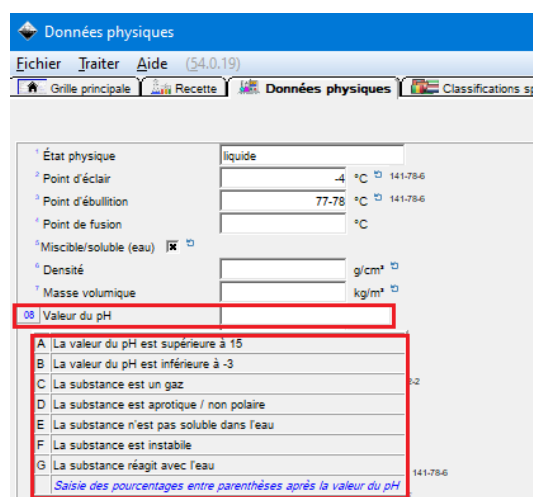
Données physiques

Fichier Traiter Aide (54.0.19)

Grille principale | Recette | Données physiques | Classifications s

¹ État physique liquide
² Point d'éclair -4 °C 141-78-6
³ Point d'ébullition 77-78 °C 141-78-6
⁴ Point de fusion °C
⁵ Miscible/soluble (eau) ☒
⁶ Densité g/cm³
⁷ Masse volumique kg/m³
08 Valeur du pH

| | |
|---|---|
| A | La valeur du pH est supérieure à 15 |
| B | La valeur du pH est inférieure à -3 |
| C | La substance est un gaz |
| D | La substance est aprotique / non polaire |
| E | La substance n'est pas soluble dans l'eau |
| F | La substance est instabile |
| G | La substance réagit avec l'eau |
| | Saisie des pourcentages entre parenthèses après la valeur du pH |

2-2
141-78-6